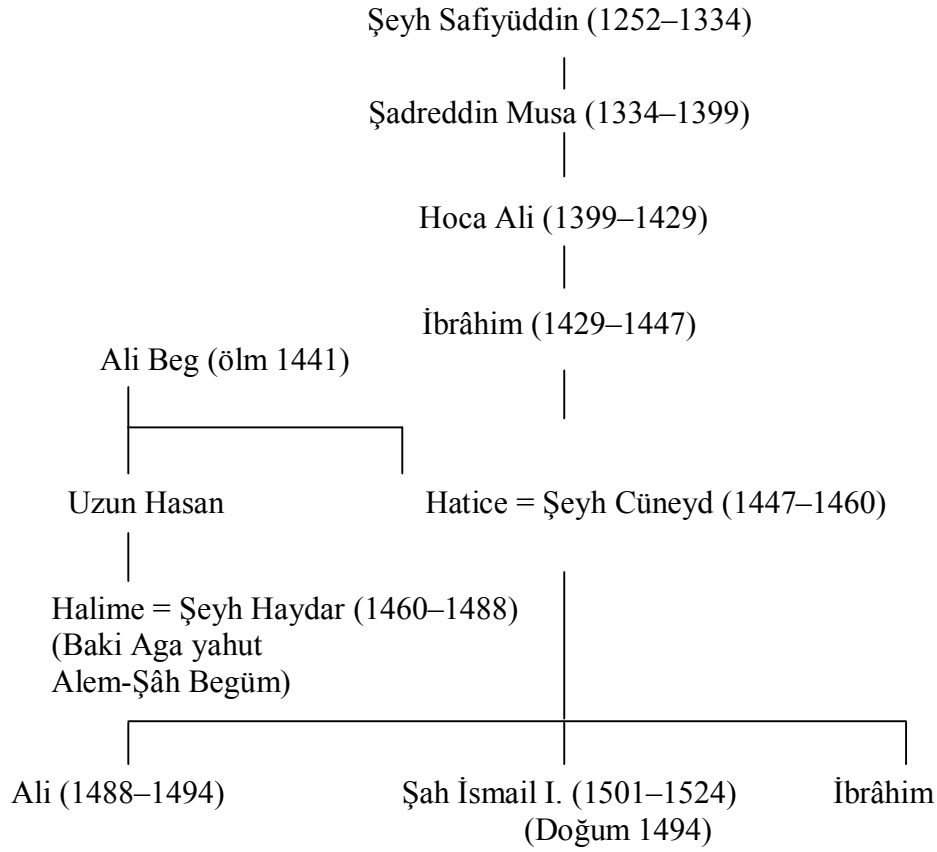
Şeyh Safiyüddin (1252–1334)

Şadreddin Musa (1334–1399)

Hoca Ali (1399–1429)

İbrâhim (1429–1447)

Ali Beg (ölm 1441)

Uzun Hasan

Hatice = Şeyh Cüneyd (1447–1460)

Halime = Şeyh Haydar (1460–1488)
(Baki Aga yahut
Alem-Şâh Begüm)

Ali (1488–1494)

Şah İsmail I. (1501–1524)
(Doğum 1494)

İbrâhim